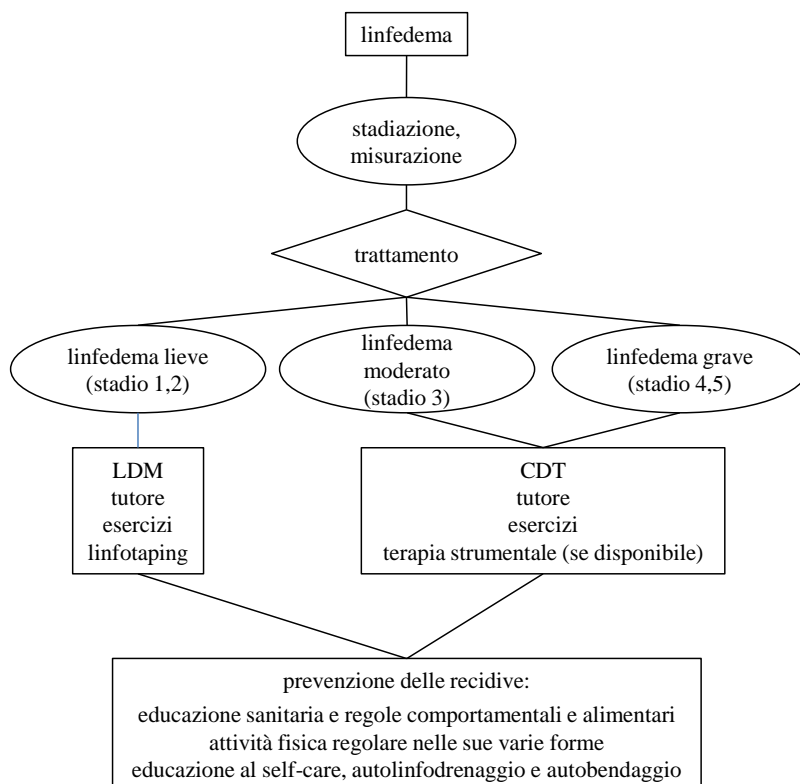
linfedema

stadiazione, misurazione

trattamento

linfedema lieve (stadio 1,2)

linfedema moderato (stadio 3)

linfedema grave (stadio 4,5)

LDM
tutore
esercizi
linfotaping

CDT
tutore
esercizi
terapia strumentale (se disponibile)

prevenzione delle recidive:
educazione sanitaria e regole comportamentali e alimentari
attività fisica regolare nelle sue varie forme
educazione al self-care, autolinfodrenaggio e autobendaggio